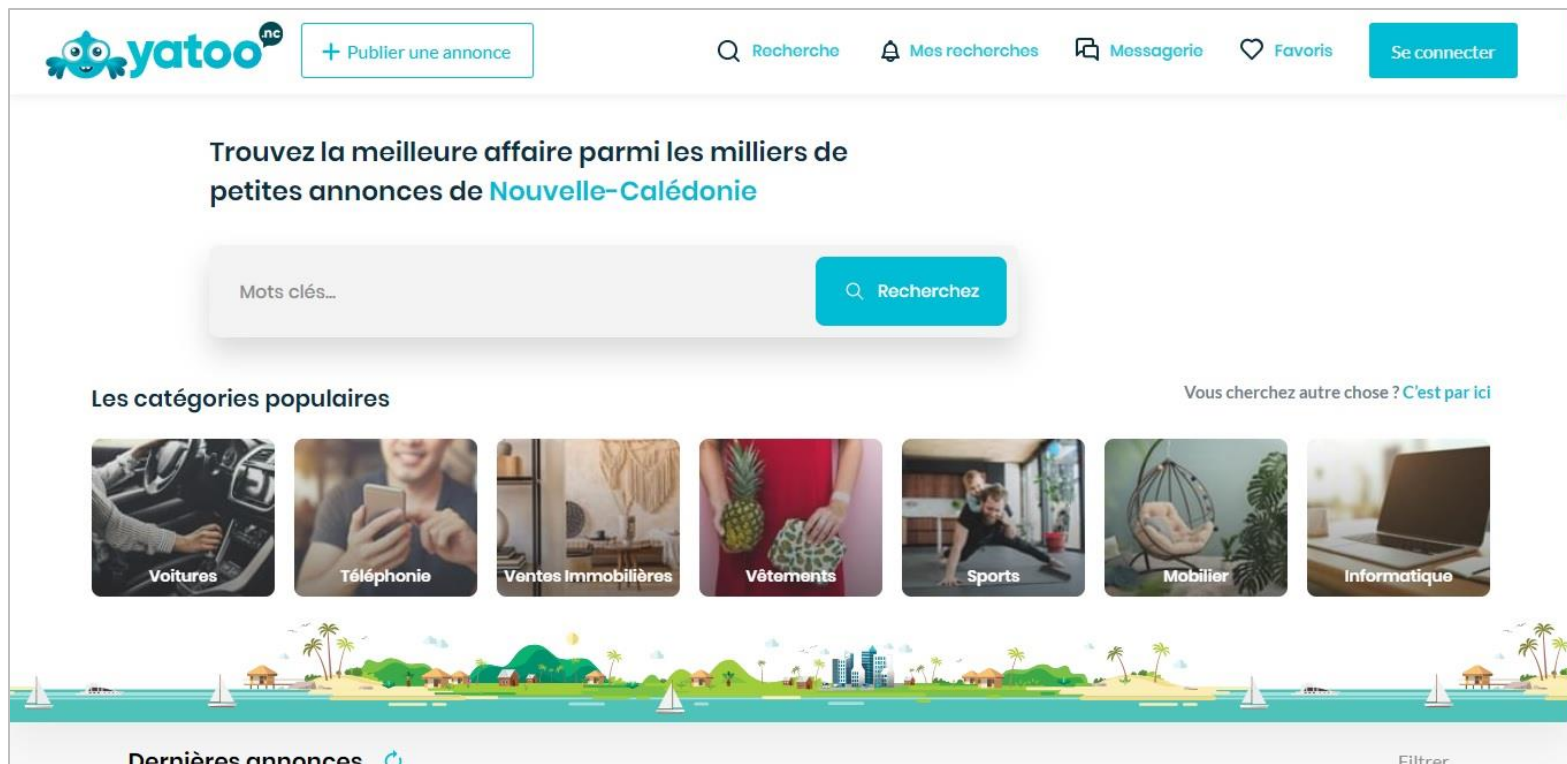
yatoo .nc

+ Publier une annonce

Recherche Mes recherches Messagerie Favoris Se connecter

Trouvez la meilleure affaire parmi les milliers de petites annonces de Nouvelle-Calédonie

Mots clés...

Recherchez

Les catégories populaires

Vous cherchez autre chose ? C'est par ici

Voitures
Téléphonie
Ventes Immobilières
Vêtements
Sports
Mobilier
Informatique

Dernières annonces

Filtrer